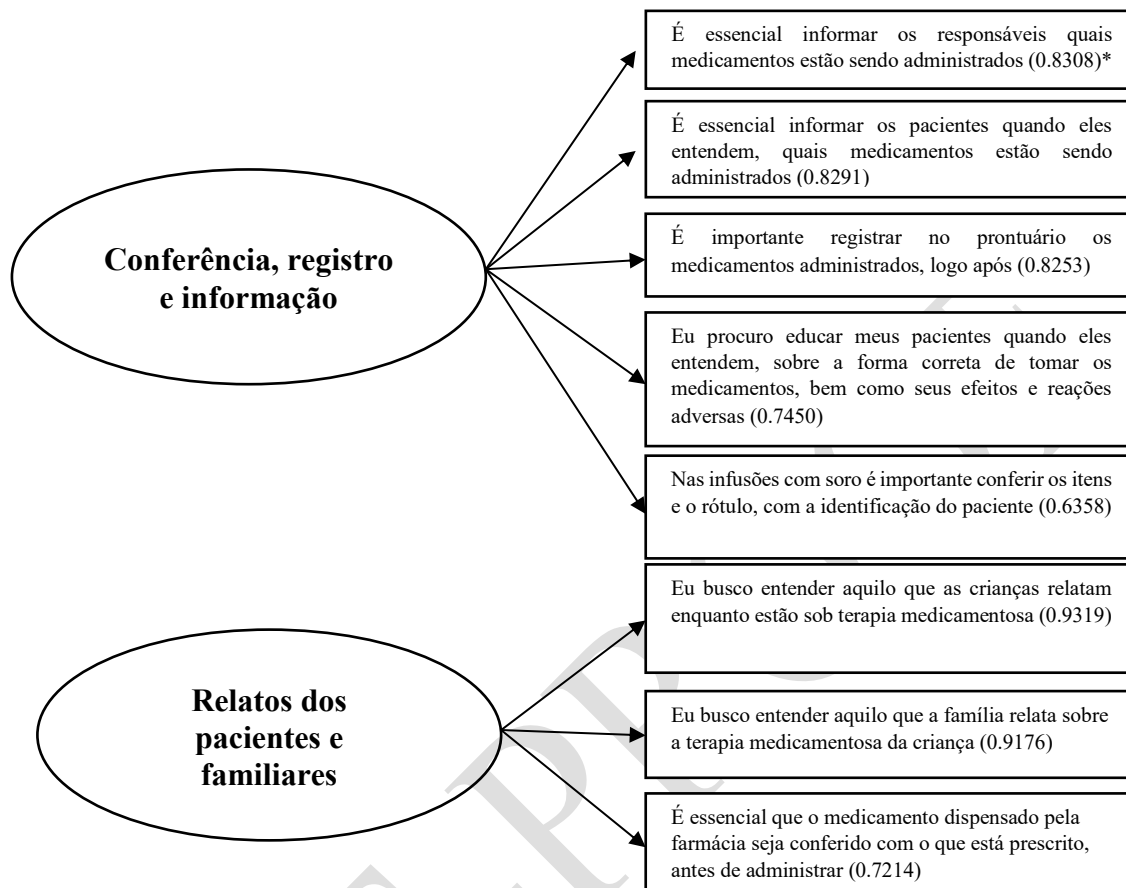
Conferência, registro e informação

É essencial informar os responsáveis quais medicamentos estão sendo administrados (0.8308)*

É essencial informar os pacientes quando eles entendem, quais medicamentos estão sendo administrados (0.8291)

É importante registrar no prontuário os medicamentos administrados, logo após (0.8253)

Eu procuro educar meus pacientes quando eles entendem, sobre a forma correta de tomar os medicamentos, bem como seus efeitos e reações adversas (0.7450)

Nas infusões com soro é importante conferir os itens e o rótulo, com a identificação do paciente (0.6358)

Relatos dos pacientes e familiares

Eu busco entender aquilo que as crianças relatam enquanto estão sob terapia medicamentosa (0.9319)

Eu busco entender aquilo que a família relata sobre a terapia medicamentosa da criança (0.9176)

É essencial que o medicamento dispensado pela farmácia seja conferido com o que está prescrito, antes de administrar (0.7214)